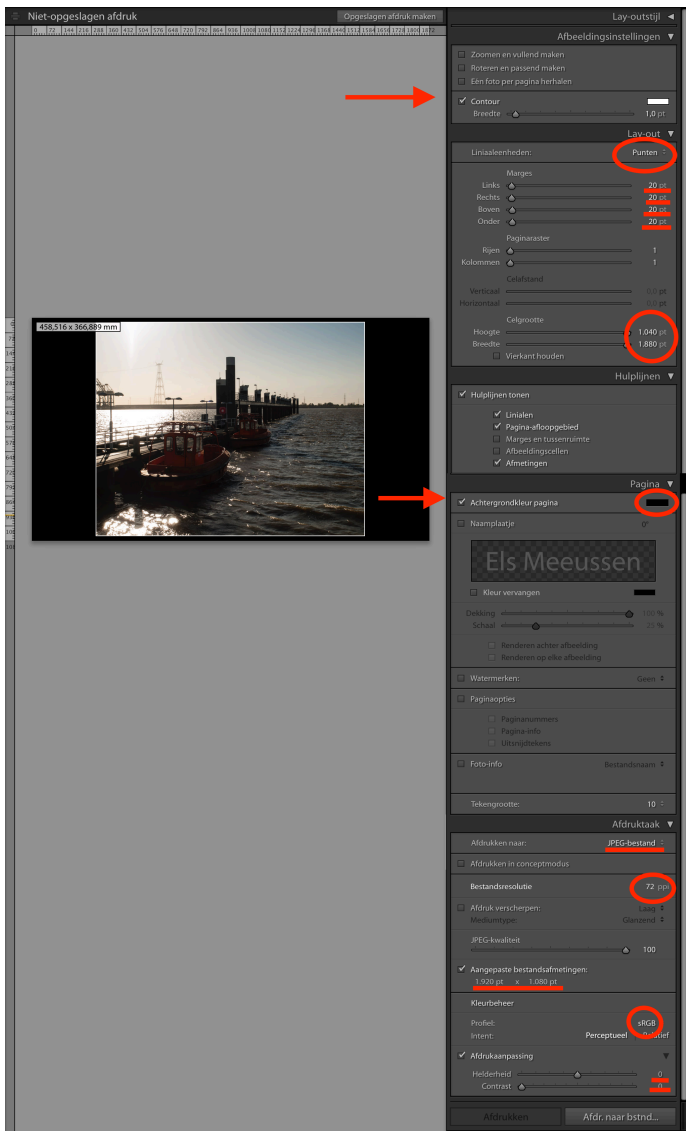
Niet-opgeslagen afdruk
Opgeslagen afdruk maken
0 72 144 216 288 360 432 504 576 648 720 792 864 936 1008 1080 1152 1224 1296 1368 1440 1512 1584 1656 1728 1800 1872
458,516 x 366,889 mm

Lay-outstijl
Afbeeldingsinstellingen
Zoomen en vullend maken
Roteren en passend maken
Eén foto per pagina herhalen
Contour
Breedte 1,0 pt

Lay-out
Liniaaleenheden: Punten
Marges
Links 20 pt
Rechts 20 pt
Boven 20 pt
Onder 20 pt
Paginaraster
Rijen 1
Kolommen 1
Celafstand
Verticaal 0,0 pt
Horizontaal 0,0 pt
Celgrootte
Hoogte 1.040 pt
Breedte 1.880 pt
Vierkant houden

Hulplijnen
Hulplijnen tonen
Linialen
Pagina-afloopgebied
Marges en tussenruimte
Afbeeldingscellen
Afmetingen

Pagina
Achtergrondkleur pagina
Naamplaatje 0°
Els Meeussen
Kleur vervangen
Dekking 100 %
Schaal 25 %
Renderen achter afbeelding
Renderen op elke afbeelding
Watermerken: Geen
Paginaopties
Paginanummers
Pagina-info
Uitsnijdtekens
Foto-info Bestandsnaam
Tekengrootte: 10

Afdruktaak
Afdrukken naar: JPEG-bestand
Afdrukken in conceptmodus
Bestandsresolutie 72 ppi
Afdruk verscherpen: Laag
Mediumtype: Glanzend
JPEG-kwaliteit 100
Aangepaste bestandsafmetingen:
1.920 pt x 1.080 pt
Kleurbeheer
Profiel: sRGB
Intent: Perceptueel Relatief
Afdrukaanpassing
Helderheid 0
Contrast 0

Afdrukken
Afdr. naar bstnd...